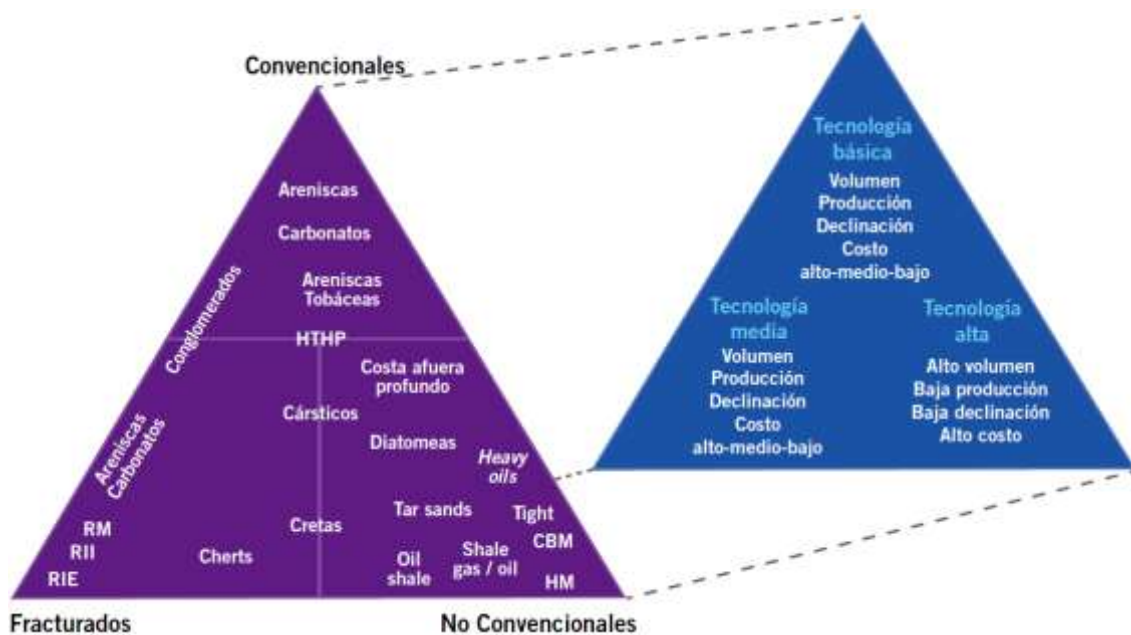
Convencionales

Areniscas
Carbonatos
Areniscas Tobáceas
Conglomerados
HTHP
Costa afuera profundo
Cársticos
Areniscas Carbonatos
Diatomeas
Heavy oils
Tar sands
Tight
Cretas
RM
RII
RIE
Cherts
Oil shale
Shale gas / oil
CBM
HM

Fracturados
No Convencionales

Tecnología básica
Volumen
Producción
Declinación
Costo
alto-medio-bajo

Tecnología media
Volumen
Producción
Declinación
Costo
alto-medio-bajo

Tecnología alta
Alto volumen
Baja producción
Baja declinación
Alto costo